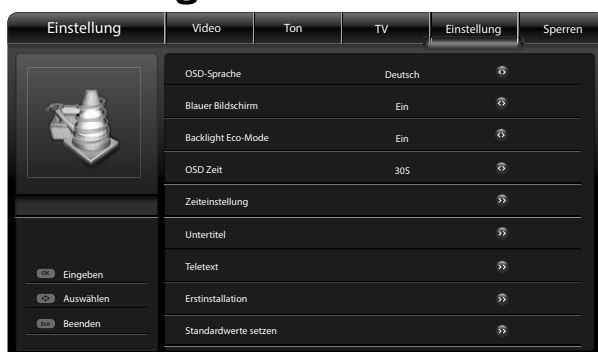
Einstellung

Video | Ton | TV | Einstellung | Sperren

| | | |
|---|---|---|
| OSD-Sprache | Deutsch | |
| Blauer Bildschirm | Ein | |
| Backlight Eco-Mode | Ein | |
| OSD Zeit | 30S | |
| Zeiteinstellung | | |
| Untertitel | | |
| Teletext | | |
| Erstinstallation | | |
| Standardwerte setzen | | |

OK Eingeben

Auswählen

Exit Beenden